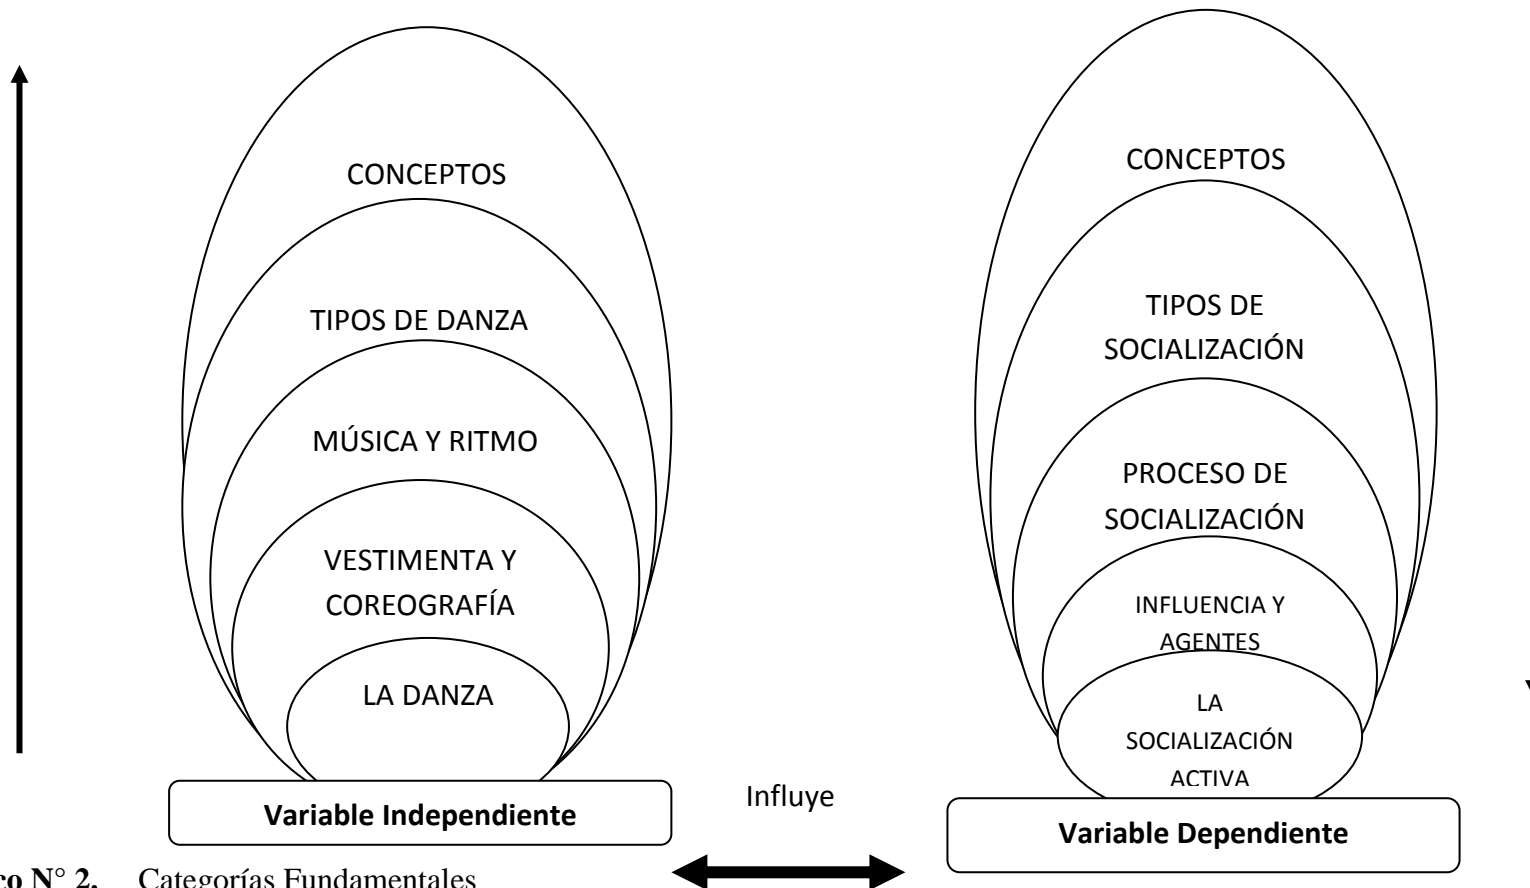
CONCEPTOS

TIPOS DE DANZA

MÚSICA Y RITMO

VESTIMENTA Y COREOGRAFÍA

LA DANZA

Variable Independiente

CONCEPTOS

TIPOS DE SOCIALIZACIÓN

PROCESO DE SOCIALIZACIÓN

INFLUENCIA Y AGENTES

LA SOCIALIZACIÓN ACTIVA

Variable Dependiente

Influye

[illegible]co N° 2. Categorías Fundamentales